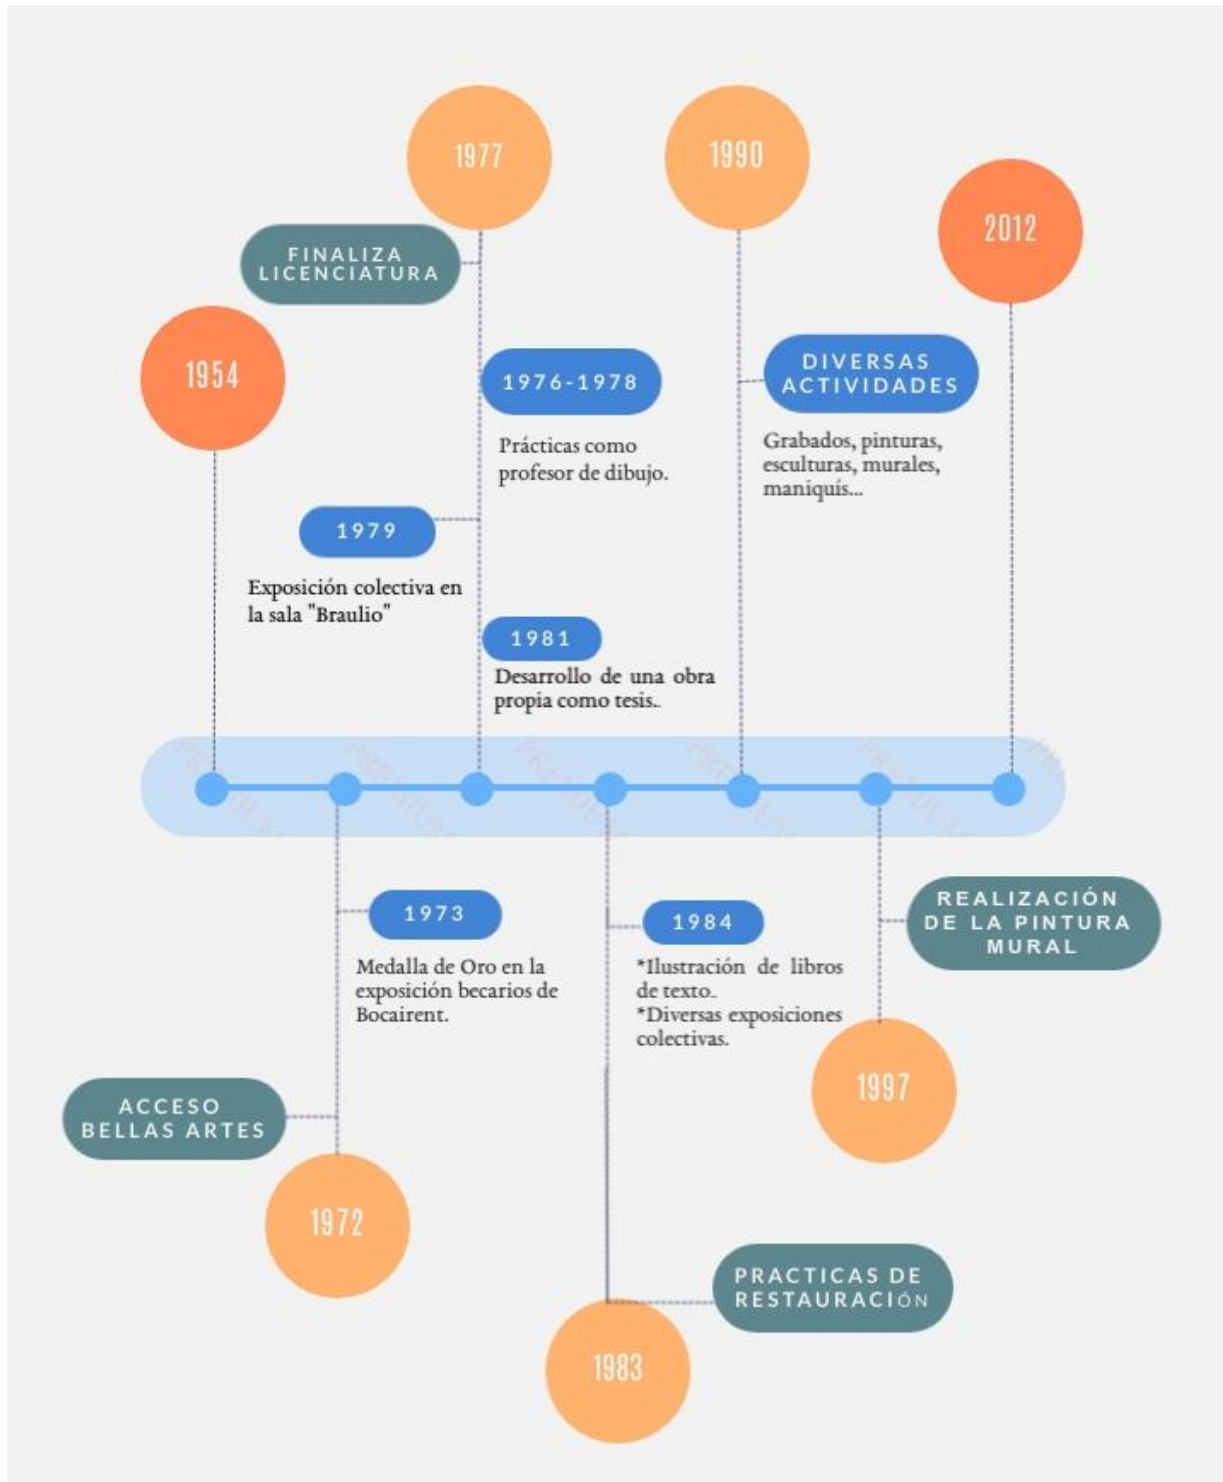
1977

1990

2012

FINALIZA LICENCIATURA

1954

1976-1978

Prácticas como profesor de dibujo.

DIVERSAS ACTIVIDADES

Grabados, pinturas, esculturas, murales, maniquís...

1979

Exposición colectiva en la sala "Braulio"

1981

Desarrollo de una obra propia como tesis..

1973

Medalla de Oro en la exposición becarios de Bocairent.

1984

*Ilustración de libros de texto..
*Diversas exposiciones colectivas.

REALIZACIÓN DE LA PINTURA MURAL

ACCESO BELLAS ARTES

1997

1972

PRACTICAS DE RESTAURACIÓN

1983